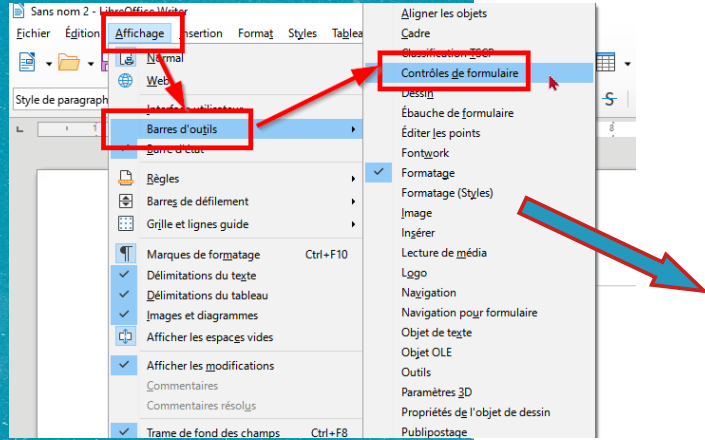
Sans nom 2 - LibreOffice Writer

Fichier Édition Affichage Insertion Format Styles Tablea

Style de paragraph

Normal
Web
Interface utilisateur
Barres d'outils
Barre d'état
Règles
Barres de défilement
Grille et lignes guide
Marques de formatage Ctrl+F10
Délimitations du texte
Délimitations du tableau
Images et diagrammes
Afficher les espaces vides
Afficher les modifications
Commentaires
Commentaires résolus
Trame de fond des champs Ctrl+F8

Aligner les objets
Cadre
Classification TSCP
Contrôles de formulaire
Dessin
Ébauche de formulaire
Éditer les points
Fontwork
Formatage
Formatage (Styles)
Image
Insérer
Lecture de média
Logo
Navigation
Navigation pour formulaire
Objet de texte
Objet OLE
Outils
Paramètres 3D
Propriétés de l'objet de dessin
Publipostage